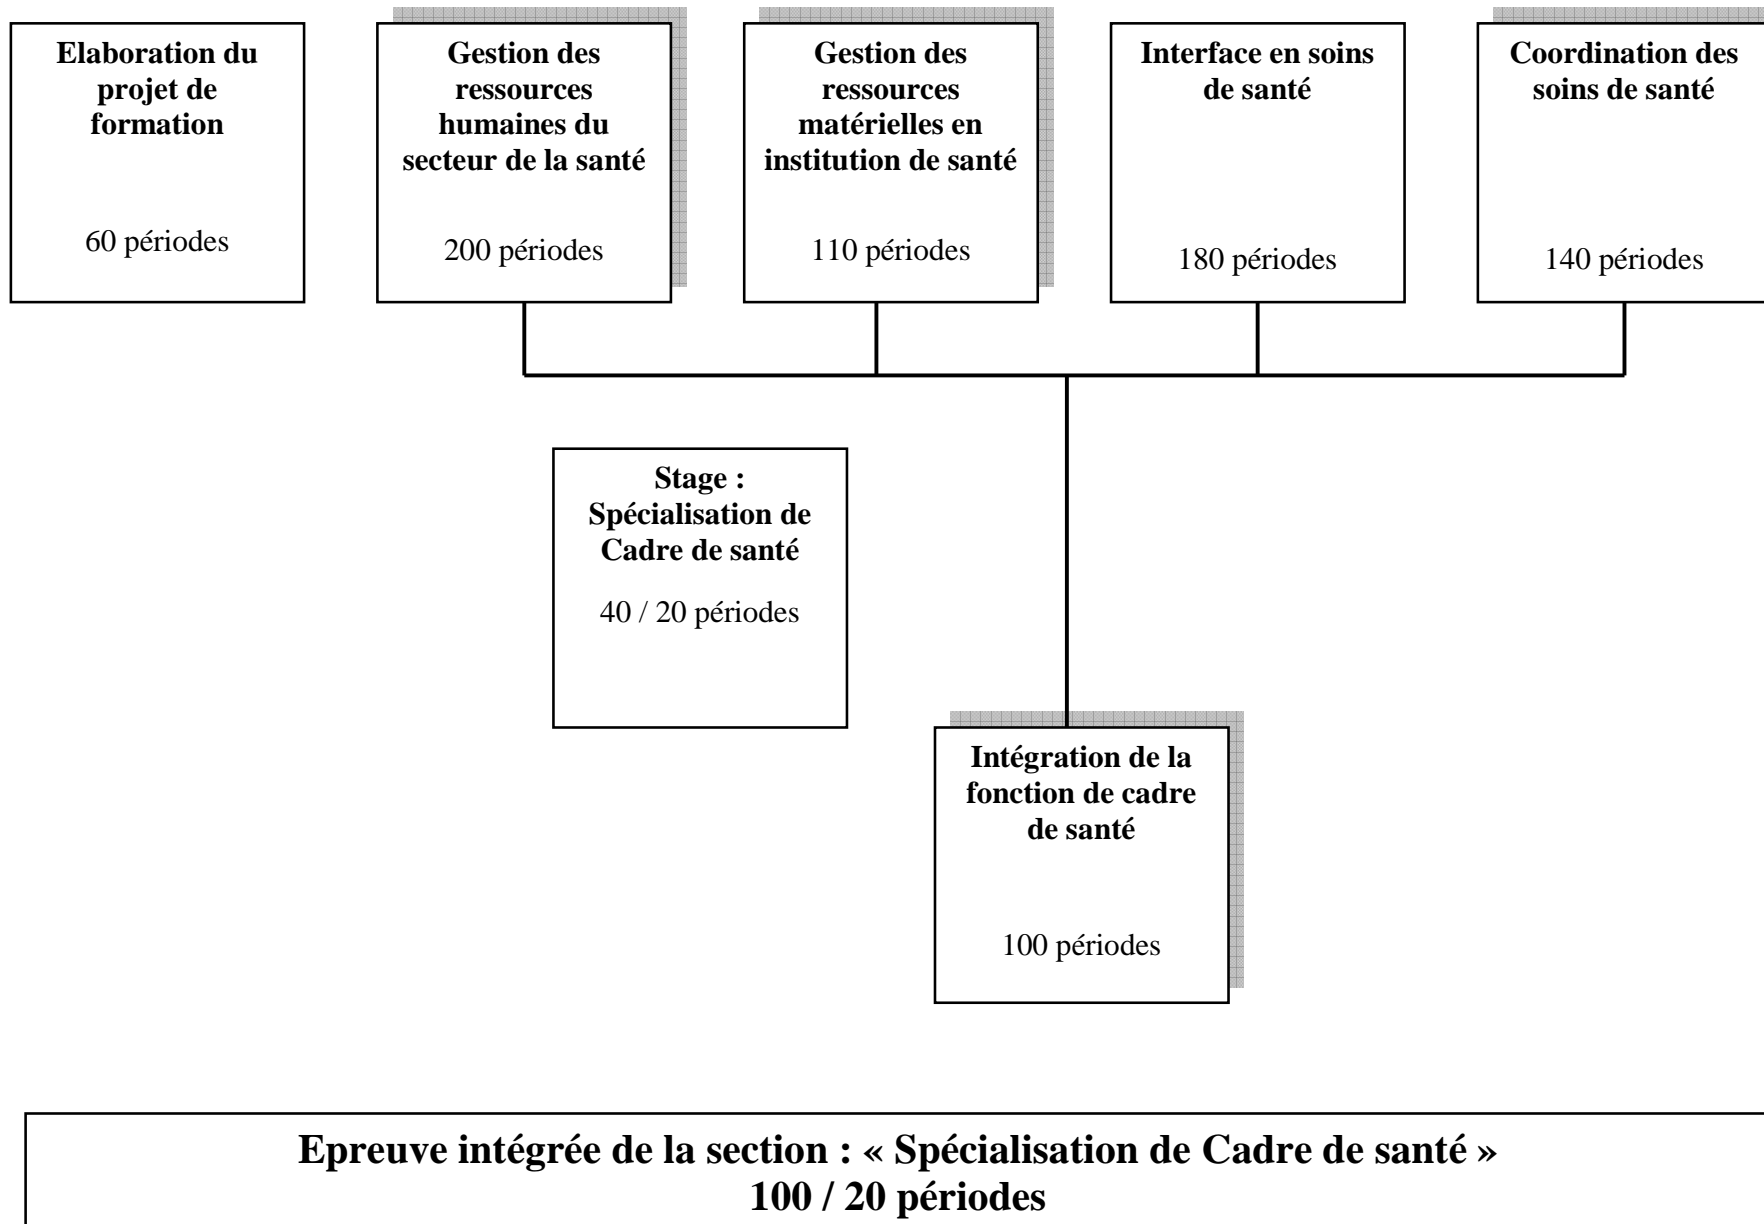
**Elaboration du projet de formation**

60 périodes

**Gestion des ressources humaines du secteur de la santé**

200 périodes

**Gestion des ressources matérielles en institution de santé**

110 périodes

**Interface en soins de santé**

180 périodes

**Coordination des soins de santé**

140 périodes

**Stage : Spécialisation de Cadre de santé**

40 / 20 périodes

**Intégration de la fonction de cadre de santé**

100 périodes

**Epreuve intégrée de la section : « Spécialisation de Cadre de santé »**
**100 / 20 périodes**